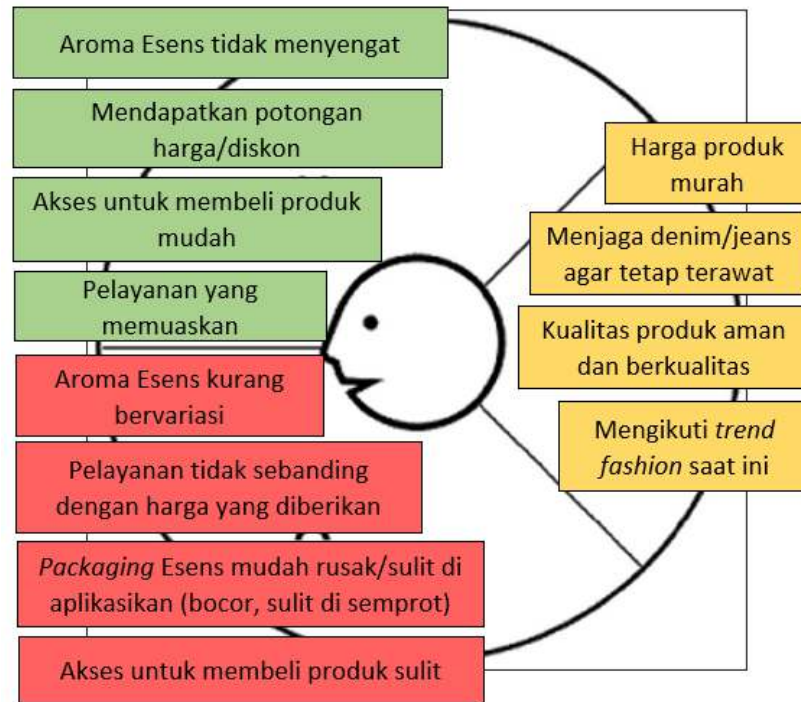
Aroma Esens tidak menyengat

Mendapatkan potongan harga/diskon

Akses untuk membeli produk mudah

Pelayanan yang memuaskan

Aroma Esens kurang bervariasi

Pelayanan tidak sebanding dengan harga yang diberikan

*Packaging* Esens mudah rusak/sulit di aplikasikan (bocor, sulit di semprot)

Akses untuk membeli produk sulit

Harga produk murah

Menjaga denim/jeans agar tetap terawat

Kualitas produk aman dan berkualitas

Mengikuti *trend fashion* saat ini